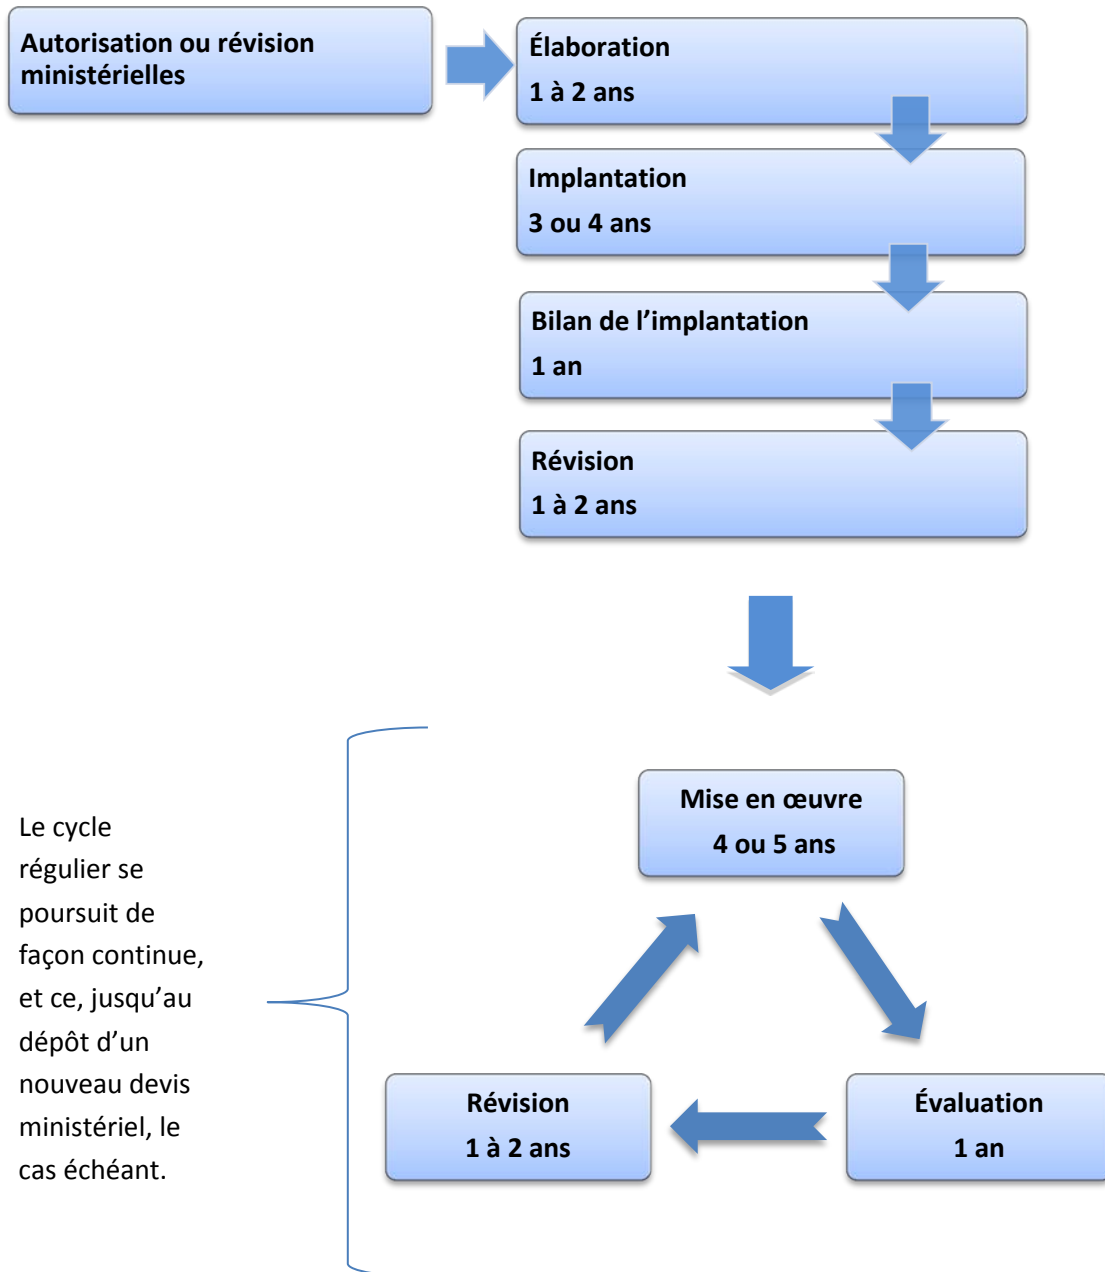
Autorisation ou révision ministérielles

Élaboration
1 à 2 ans

Implantation
3 ou 4 ans

Bilan de l’implantation
1 an

Révision
1 à 2 ans

Le cycle régulier se poursuit de façon continue, et ce, jusqu’au dépôt d’un nouveau devis ministériel, le cas échéant.

Mise en œuvre
4 ou 5 ans

Révision
1 à 2 ans

Évaluation
1 an